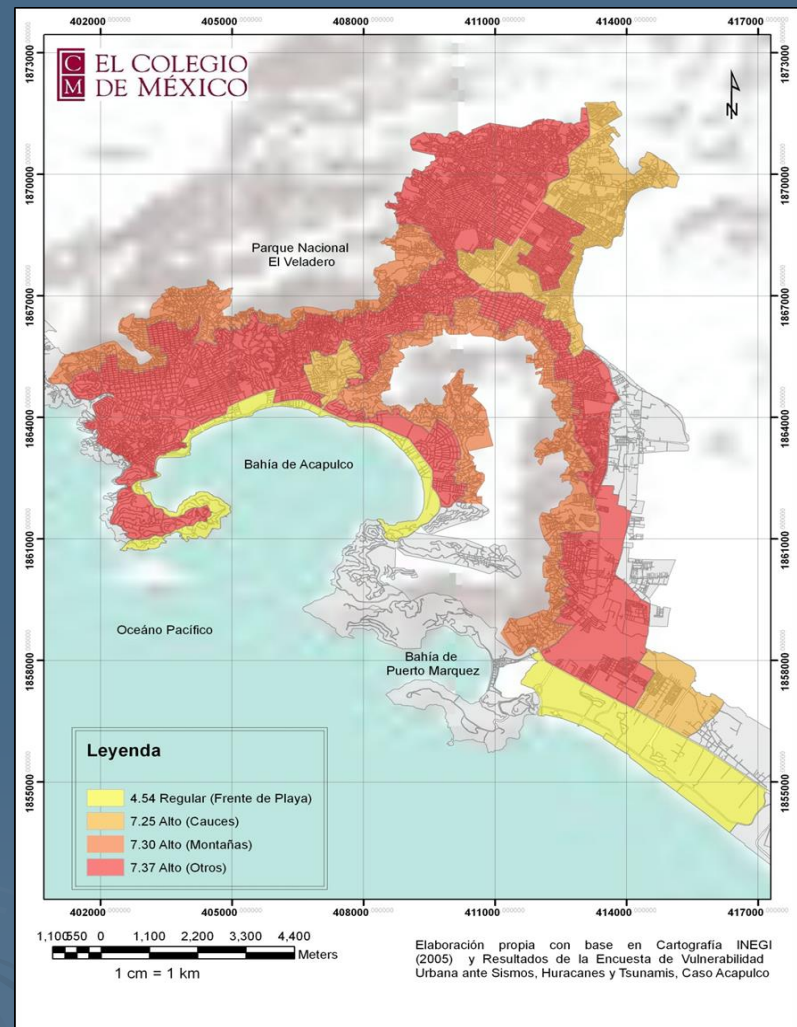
402000 405000 408000 411000 414000 417000

1873000 1870000 1867000 1864000 1861000 1858000 1855000

C M EL COLEGIO DE MÉXICO

N

Parque Nacional El Veladero

Bahía de Acapulco

Océano Pacífico

Bahía de Puerto Marquez

Leyenda

4.54 Regular (Frente de Playa)

7.25 Alto (Cauces)

7.30 Alto (Montañas)

7.37 Alto (Otros)

402000 405000 408000 411000 414000 417000

1,100 550 0 1,100 2,200 3,300 4,400 Meters

1 cm = 1 km

Elaboración propia con base en Cartografía INEGI (2005) y Resultados de la Encuesta de Vulnerabilidad Urbana ante Sismos, Huracanes y Tsunamis, Caso Acapulco